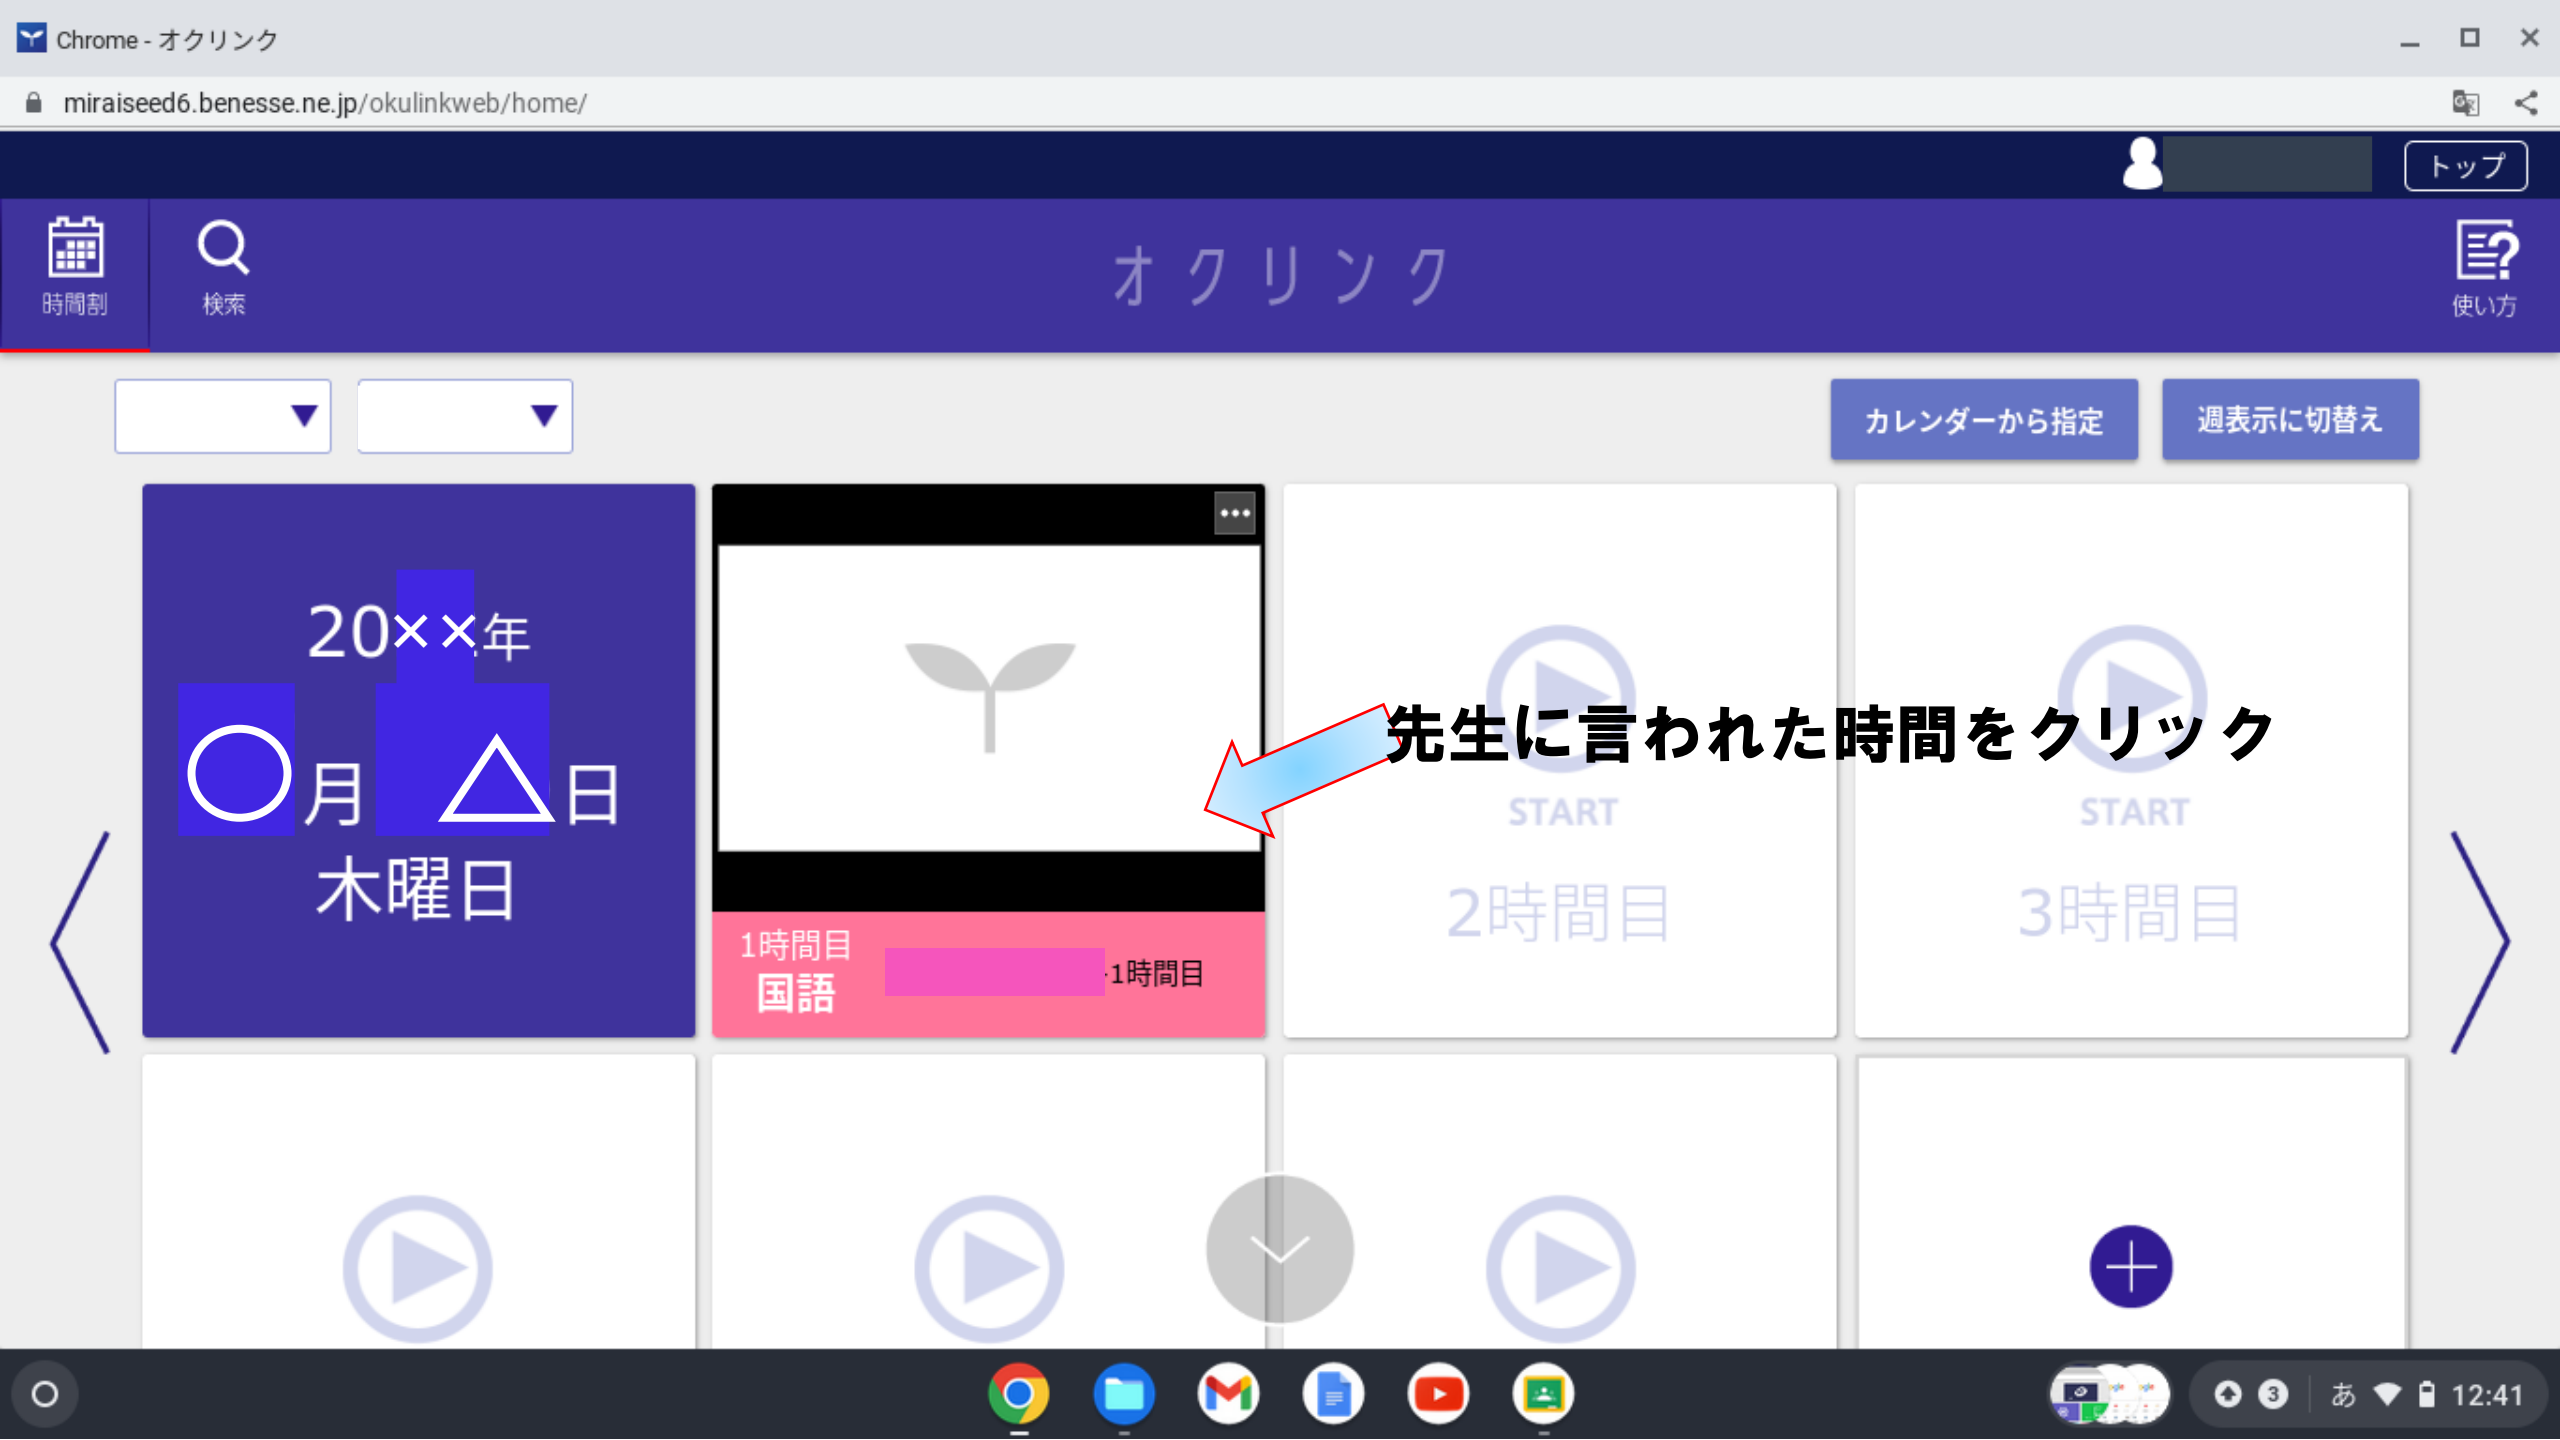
Chrome - オクリンク

miraiseed6.benesse.ne.jp/okulinkweb/home/

トップ

時間割

検索

オクリンク

使い方

カレンダーから指定

週表示に切替え

20××年
○月 △日
木曜日

1時間目
国語

1時間目

先生に言われた時間をクリック

START
2時間目

START
3時間目

あ 12:41